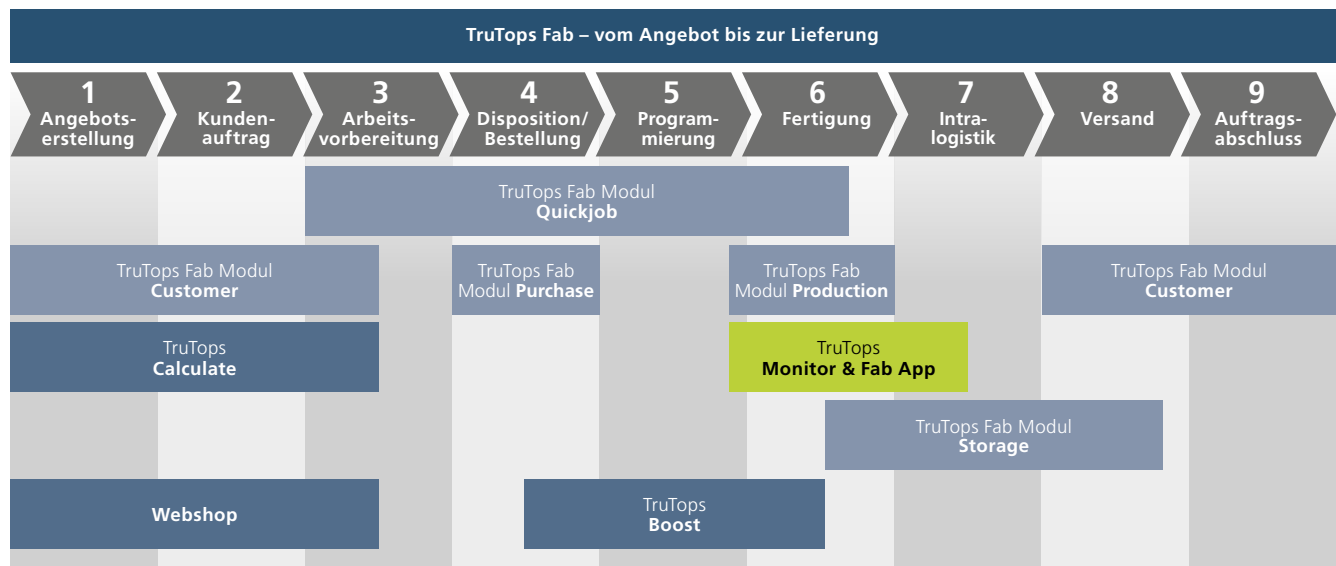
TruTops Fab – vom Angebot bis zur Lieferung

1 Angebotserstellung

2 Kundenauftrag

3 Arbeitsvorbereitung

4 Disposition/ Bestellung

5 Programmierung

6 Fertigung

7 Intralogistik

8 Versand

9 Auftragsabschluss

TruTops Fab Modul Quickjob

TruTops Fab Modul Customer

TruTops Fab Modul Purchase

TruTops Fab Modul Production

TruTops Fab Modul Customer

TruTops Calculate

TruTops Monitor & Fab App

TruTops Fab Modul Storage

Webshop

TruTops Boost